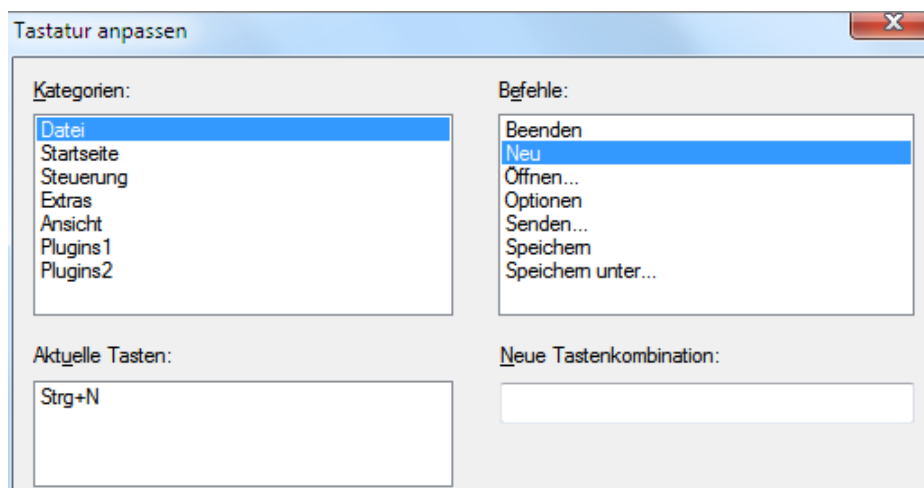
Tastatur anpassen

Kategorien:

Datei
Startseite
Steuerung
Extras
Ansicht
Plugins1
Plugins2

Befehle:

Beenden
Neu
Öffnen...
Optionen
Senden...
Speichern
Speichern unter...

Aktuelle Tasten:

Strg+N

Neue Tastenkombination: